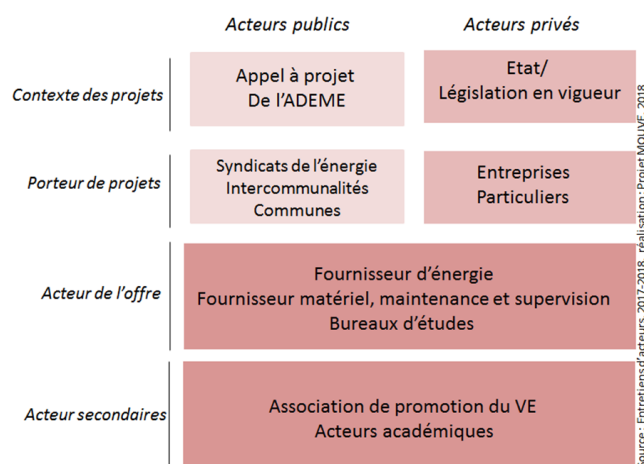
| | Acteurs publics | Acteurs privés |
|---|---|---|
| Contexte des projets | Appel à projet De l'ADEME | Etat/ Législation en vigueur |
| Porteur de projets | Syndicats de l'énergie Intercommunalités Communes | Entreprises Particuliers |
| Acteur de l'offre | Fournisseur d'énergie Fournisseur matériel, maintenance et supervision Bureaux d'études | |
| Acteur secondaires | Association de promotion du VE Acteurs académiques | |

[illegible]ource : Entretiens d'acteurs 2017-2018, réalisation: Projet MOUVE, 2018